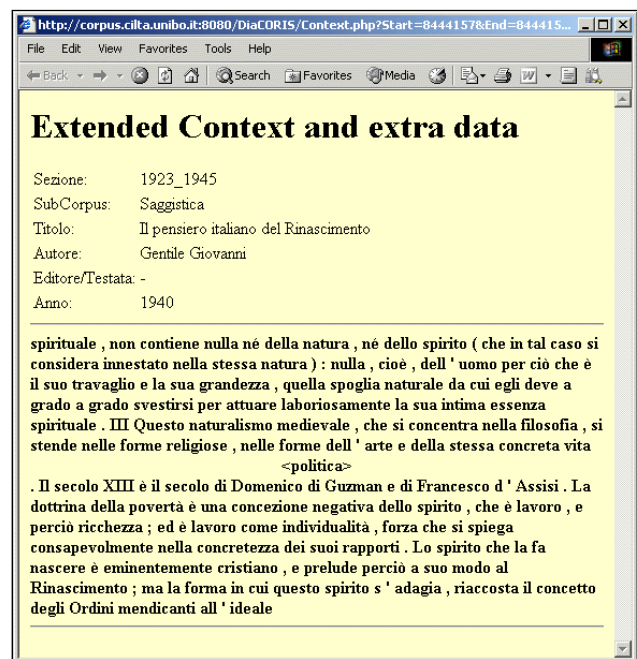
http://corpus.cilta.unibo.it:8080/DiaCORIS/Context.php?Start=8444157&End=844415...

File Edit View Favorites Tools Help

Back Search Favorites Media

Extended Context and extra data

| | |
|---|---|
| Sezione: | 1923_1945 |
| SubCorpus: | Saggistica |
| Titolo: | Il pensiero italiano del Rinascimento |
| Autore: | Gentile Giovanni |
| Editore/Testata: | - |
| Anno: | 1940 |

spirituale , non contiene nulla né della natura , né dello spirito ( che in tal caso si considera innestato nella stessa natura ) : nulla , cioè , dell ' uomo per ciò che è il suo travaglio e la sua grandezza , quella spoglia naturale da cui egli deve a grado a grado svestirsi per attuare laboriosamente la sua intima essenza spirituale . III Questo naturalismo medievale , che si concentra nella filosofia , si stende nelle forme religiose , nelle forme dell ' arte e della stessa concreta vita

<politica>

. Il secolo XIII è il secolo di Domenico di Guzman e di Francesco d ' Assisi . La dottrina della povertà è una concezione negativa dello spirito , che è lavoro , e perciò ricchezza ; ed è lavoro come individualità , forza che si spiega consapevolmente nella concretezza dei suoi rapporti . Lo spirito che la fa nascere è eminentemente cristiano , e prelude perciò a suo modo al Rinascimento ; ma la forma in cui questo spirito s ' adagia , riaccosta il concetto degli Ordini mendicanti all ' ideale